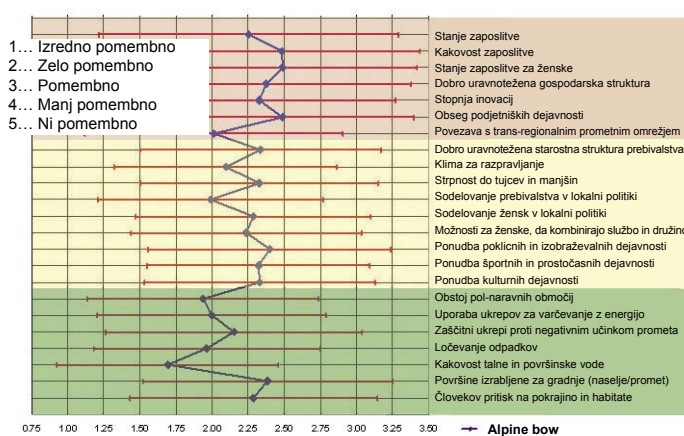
1… Izredno pomembno
2… Zelo pomembno
3… Pomembno
4… Manj pomembno
5… Ni pomembno

Stanje zaposlitve
Kakovost zaposlitve
Stanje zaposlitve za ženske
Dobro uravnotežena gospodarska struktura
Stopnja inovacij
Obseg podjetniških dejavnosti
Povezava s trans-regionalnim prometnim omrežjem
Dobro uravnotežena starostna struktura prebivalstva
Klima za razpravljanje
Strpnost do tujcev in manjšin
Sodelovanje prebivalstva v lokalni politiki
Sodelovanje žensk v lokalni politiki
Možnosti za ženske, da kombinirajo službo in družino
Ponudba poklicnih in izobraževalnih dejavnosti
Ponudba športnih in prostočasnih dejavnosti
Ponudba kulturnih dejavnosti
Obstoj pol-naravnih območij
Uporaba ukrepov za varčevanje z energijo
Zaščitni ukrepi proti negativnim učinkom prometa
Ločevanje odpadkov
Kakovost talne in površinske vode
Površine izbljene za gradnje (naselje/promet)
Človekov pritisk na pokrajino in habitate

0.75 1.00 1.25 1.50 1.75 2.00 2.25 2.50 2.75 3.00 3.25 3.50

Alpine bow